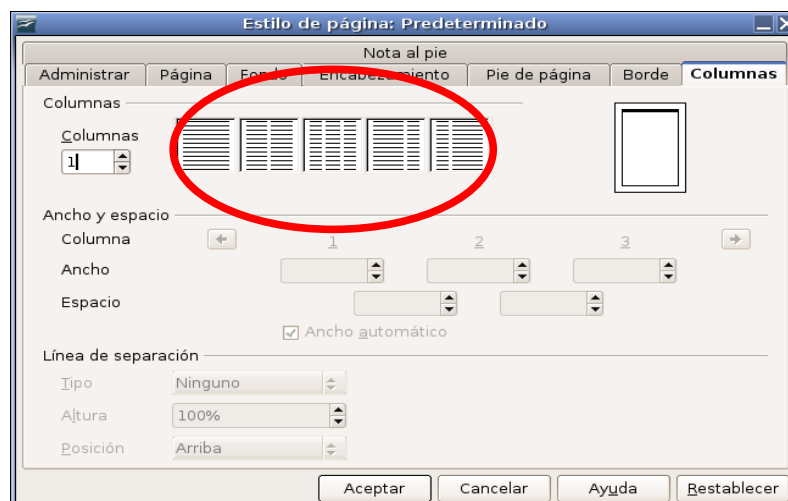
Estilo de página: Predeterminado

Nota al pie

Administrar | Página | Fondo | Encabezamiento | Pie de página | Borde | Columnas

Columnas

Columnas
1

Ancho y espacio

Columna
1 2 3

Ancho

Espacio

Ancho automático

Línea de separación

Tipo Ninguno

Altura 100%

Posición Arriba

Aceptar | Cancelar | Ayuda | Restablecer